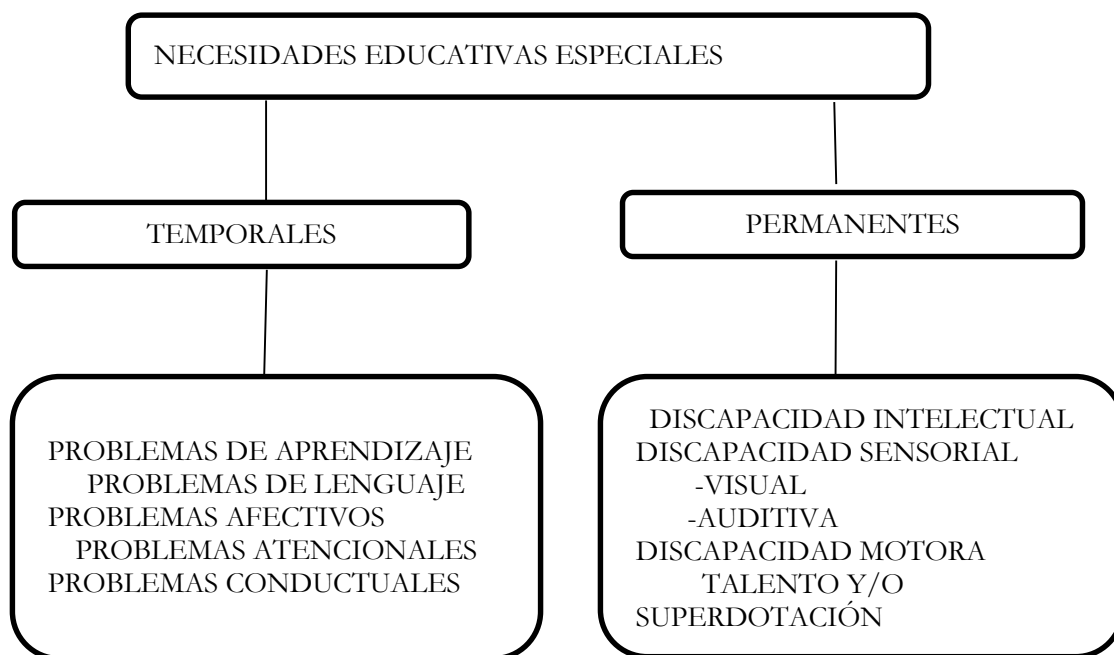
NECESIDADES EDUCATIVAS ESPECIALES

TEMPORALES

PERMANENTES

PROBLEMAS DE APRENDIZAJE
PROBLEMAS DE LENGUAJE
PROBLEMAS AFECTIVOS
PROBLEMAS ATENCIONALES
PROBLEMAS CONDUCTUALES

DISCAPACIDAD INTELECTUAL
DISCAPACIDAD SENSORIAL
-VISUAL
-AUDITIVA
DISCAPACIDAD MOTORA
TALENTO Y/O
SUPERDOTACIÓN